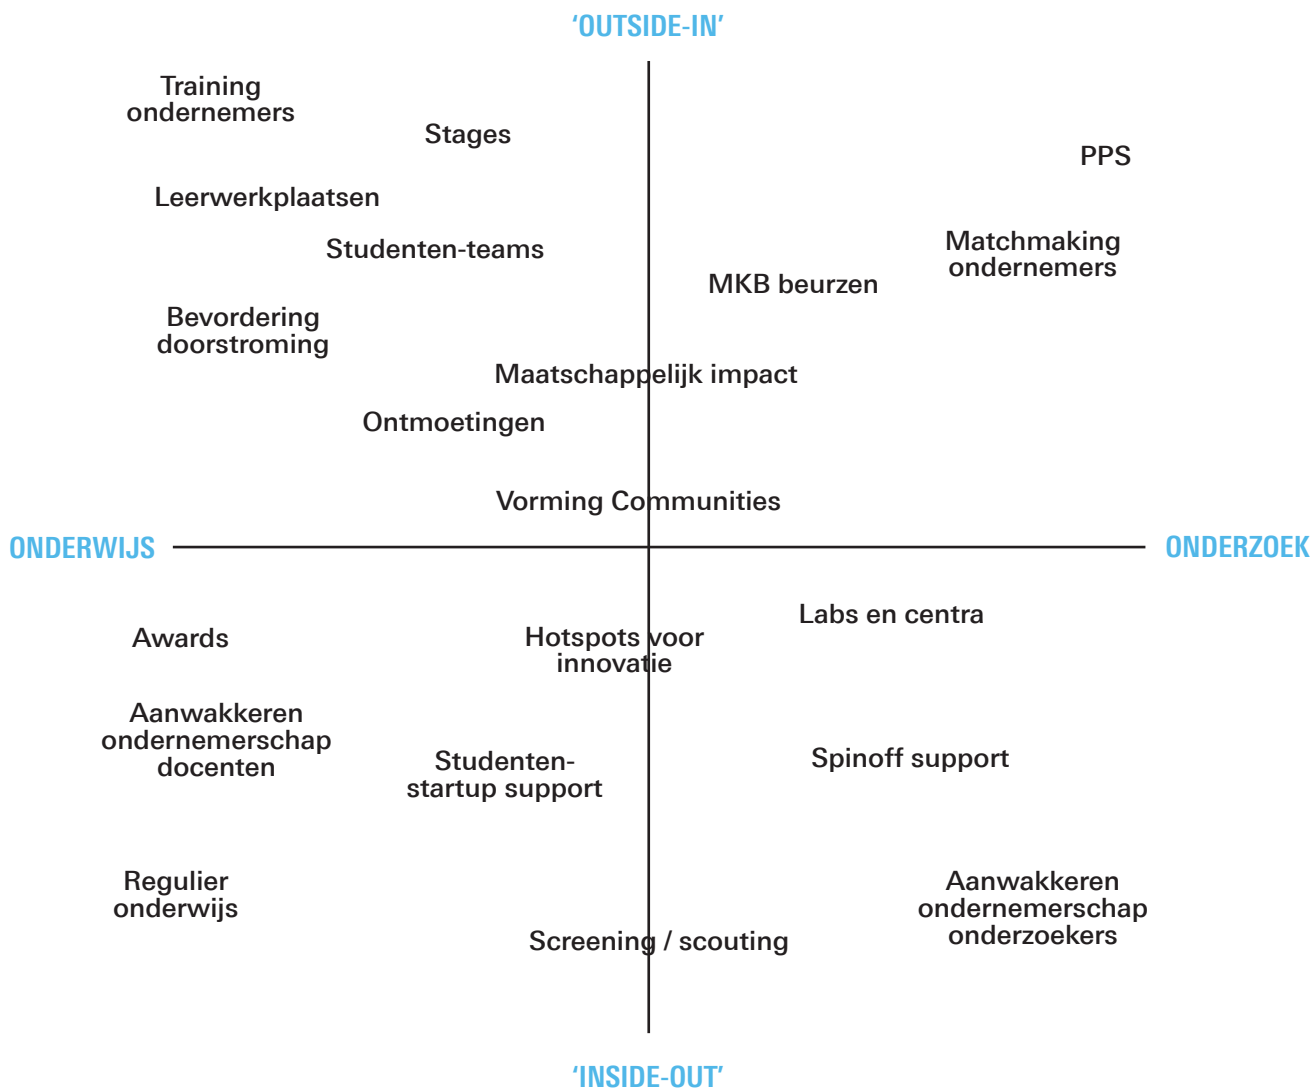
‘OUTSIDE-IN’

Training ondernemers

Stages

PPS

Leerwerkplaatsen

Studenten-teams

Matchmaking ondernemers

MKB beurzen

Bevordering doorstroming

Maatschappelijk impact

Ontmoetingen

Vorming Communities

ONDERWIJS

ONDERZOEK

Labs en centra

Awards

Hotspots voor innovatie

Aanwakkeren ondernemerschap docenten

Studenten-startup support

Spinoff support

Regulier onderwijs

Aanwakkeren ondernemerschap onderzoekers

Screening / scouting

‘INSIDE-OUT’